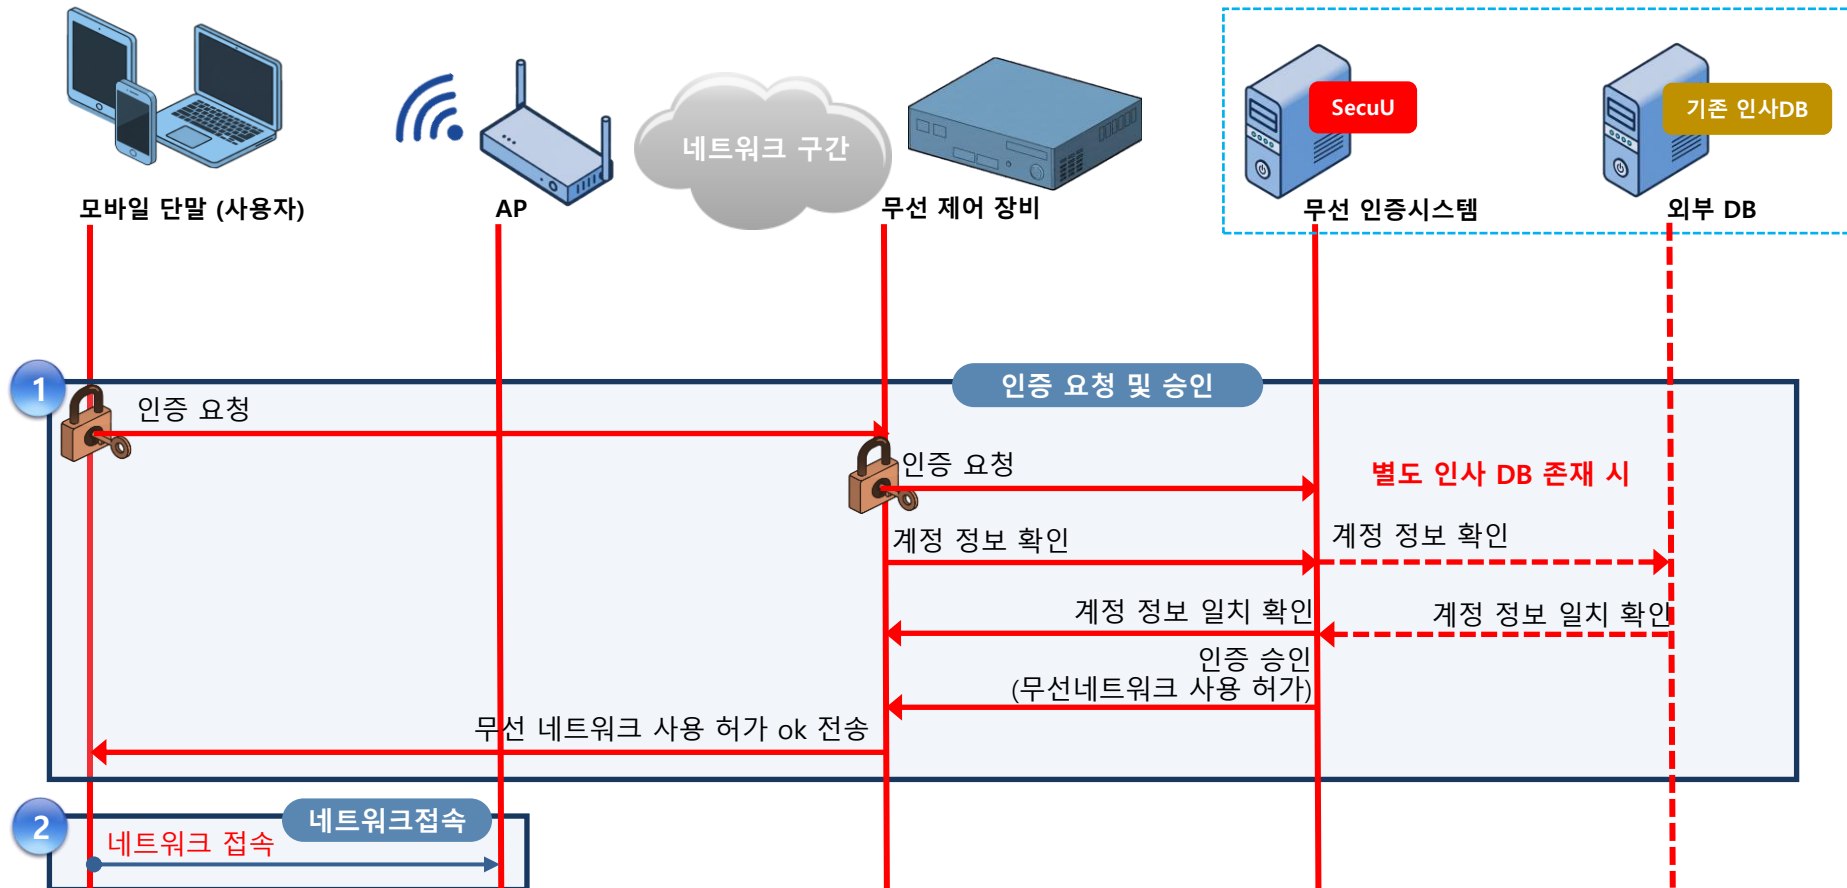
네트워크 구간

SecuU

기존 인사DB

모바일 단말 (사용자)

AP

무선 제어 장비

무선 인증시스템

외부 DB

1

인증 요청 및 승인

인증 요청

인증 요청

별도 인사 DB 존재 시

계정 정보 확인

계정 정보 확인

계정 정보 일치 확인

계정 정보 일치 확인

인증 승인
(무선네트워크 사용 허가)

무선 네트워크 사용 허가 ok 전송

2

네트워크접속

네트워크 접속